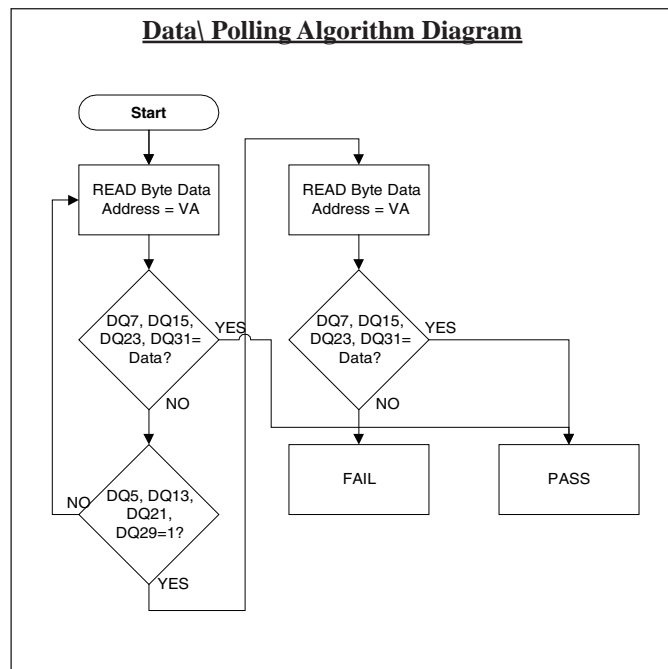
Data\ Polling Algorithm Diagram

Start

READ Byte Data Address = VA

DQ7, DQ15, DQ23, DQ31= Data?

YES

NO

DQ5, DQ13, DQ21, DQ29=1?

NO

YES

READ Byte Data Address = VA

DQ7, DQ15, DQ23, DQ31= Data?

YES

NO

FAIL

PASS